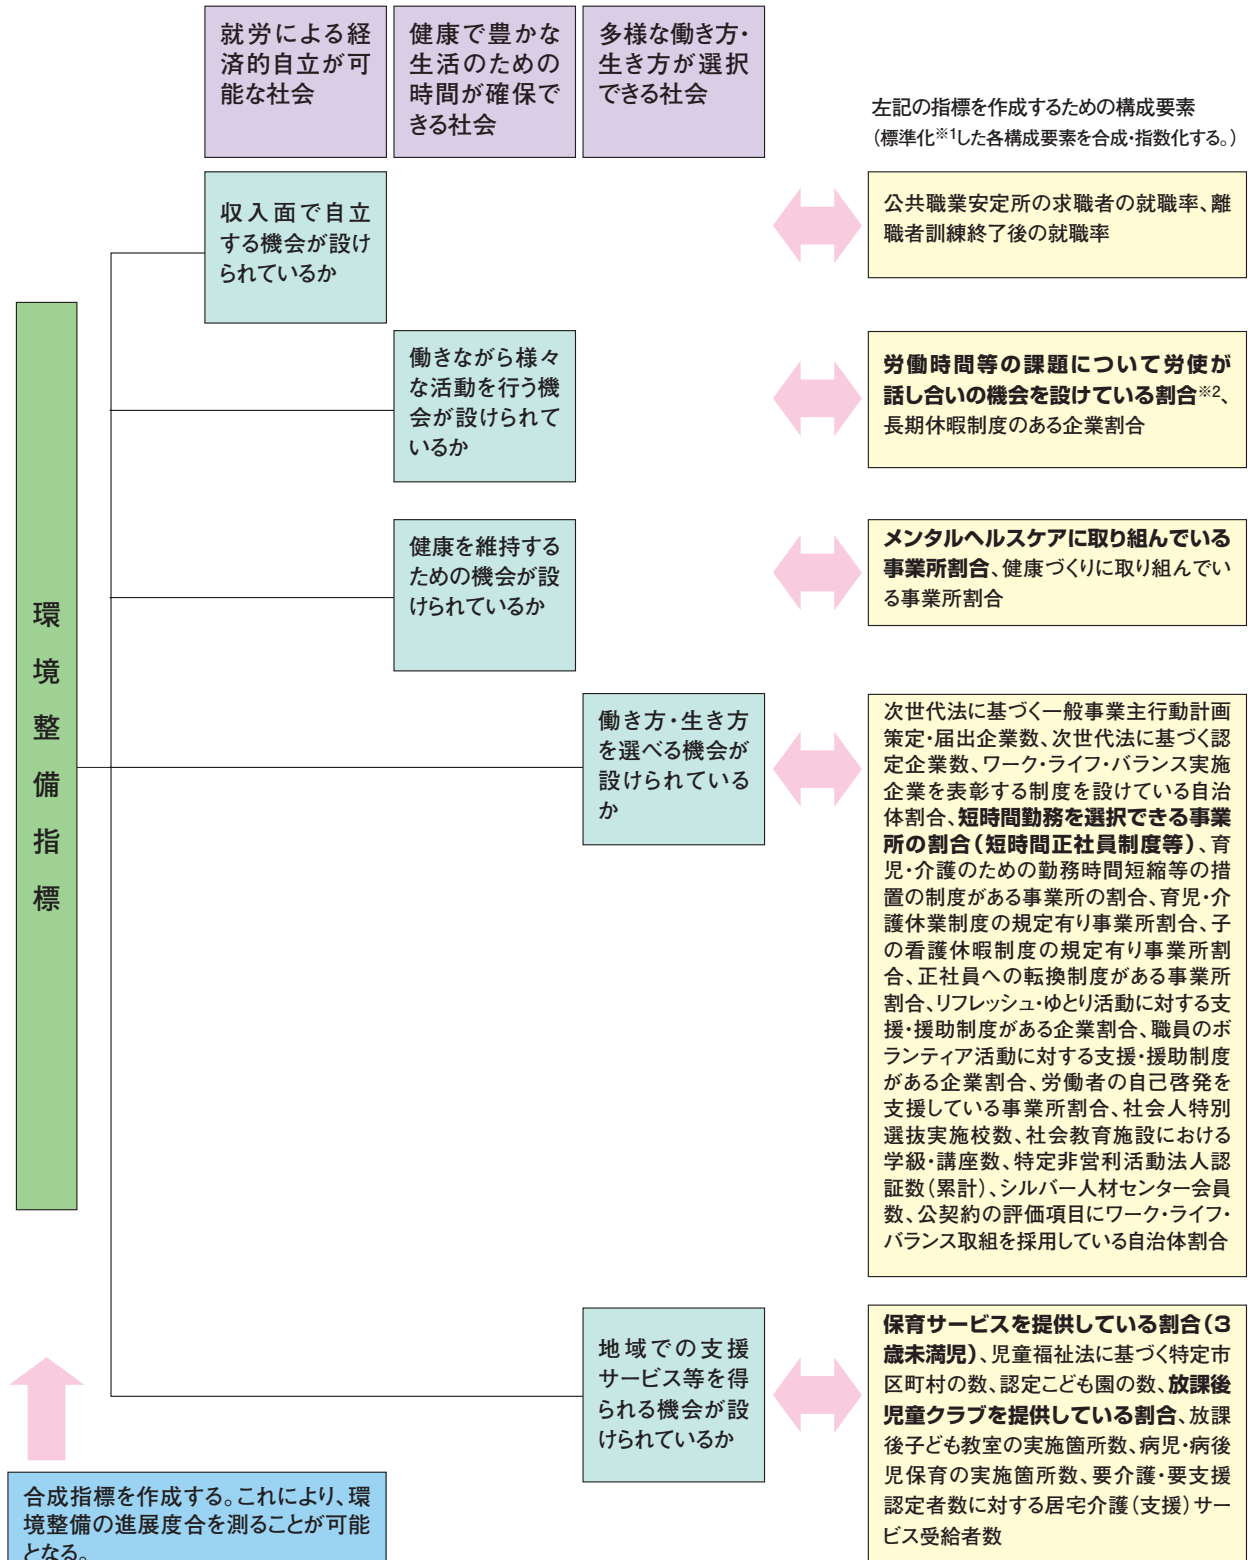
就労による経済的自立が可能な社会

健康で豊かな生活のための時間が確保できる社会

多様な働き方・生き方が選択できる社会

左記の指標を作成するための構成要素
（標準化※1した各構成要素を合成・指数化する。）

環境整備指標

収入面で自立する機会が設けられているか

公共職業安定所の求職者の就職率、離職者訓練終了後の就職率

働きながら様々な活動を行う機会が設けられているか

労働時間等の課題について労使が話し合いの機会を設けている割合※2、長期休暇制度のある企業割合

健康を維持するための機会が設けられているか

メンタルヘルスケアに取り組んでいる事業所割合、健康づくりに取り組んでいる事業所割合

働き方・生き方を選べる機会が設けられているか

次世代法に基づく一般事業主行動計画策定・届出企業数、次世代法に基づく認定企業数、ワーク・ライフ・バランス実施企業を表彰する制度を設けている自治体割合、短時間勤務を選択できる事業所の割合（短時間正社員制度等）、育児・介護のための勤務時間短縮等の措置の制度がある事業所の割合、育児・介護休業制度の規定有り事業所割合、子の看護休暇制度の規定有り事業所割合、正社員への転換制度がある事業所割合、リフレッシュ・ゆとり活動に対する支援・援助制度がある企業割合、職員のボランティア活動に対する支援・援助制度がある企業割合、労働者の自己啓発を支援している事業所割合、社会人特別選抜実施校数、社会教育施設における学級・講座数、特定非営利活動法人認証数（累計）、シルバー人材センター会員数、公契約の評価項目にワーク・ライフ・バランス取組を採用している自治体割合

地域での支援サービス等を得られる機会が設けられているか

保育サービスを提供している割合（3歳未満児）、児童福祉法に基づく特定市区町村の数、認定こども園の数、放課後児童クラブを提供している割合、放課後子ども教室の実施箇所数、病児・病後児保育の実施箇所数、要介護・要支援認定者数に対する居宅介護（支援）サービス受給者数

合成指標を作成する。これにより、環境整備の進展度合を測ることが可能となる。